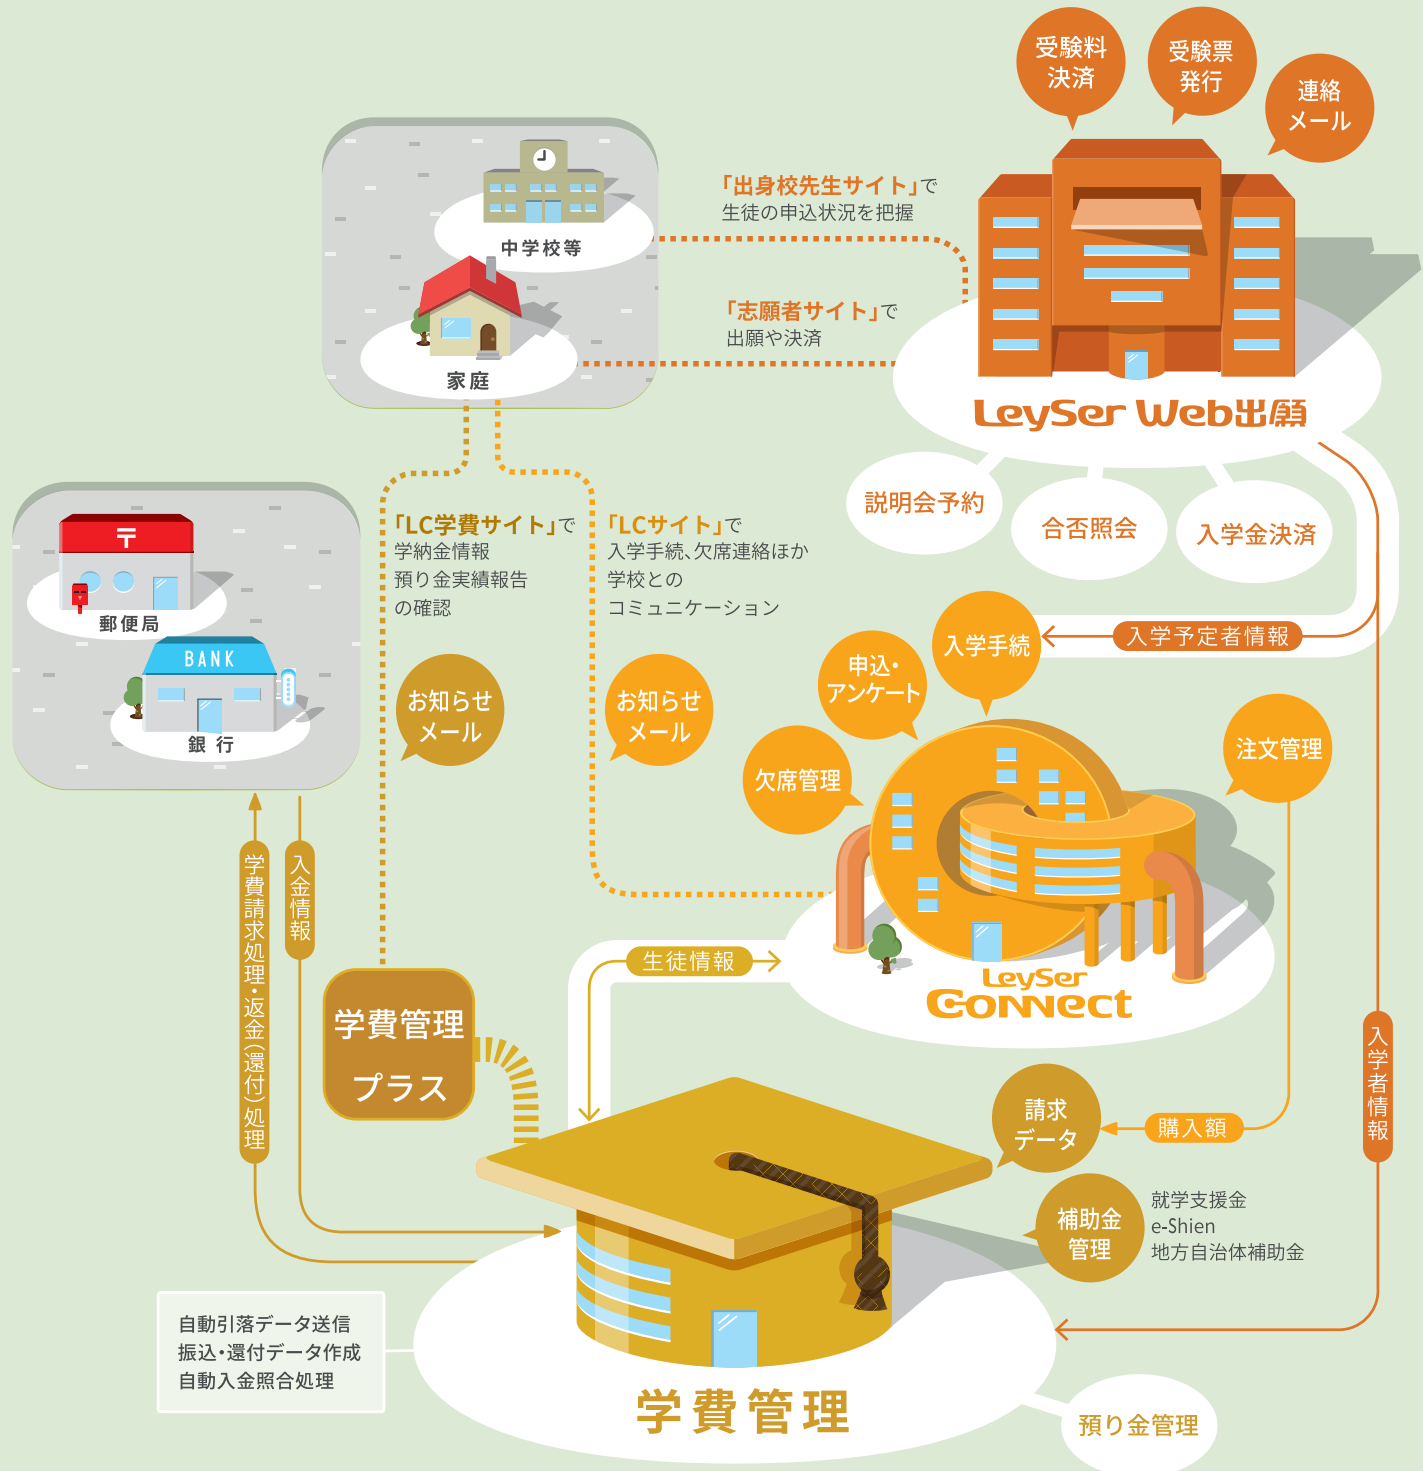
受験料
決済

受験票
発行

連絡
メール

中学校等

家庭

「出身校先生サイト」で
生徒の申込状況を把握

「志願者サイト」で
出願や決済

LeySer Web出願

説明会予約

合否照会

入学金決済

〒

郵便局

BANK

銀 行

「LC学費サイト」で
学納金情報
預り金実績報告
の確認

「LCサイト」で
入学手続、欠席連絡ほか
学校との
コミュニケーション

お知らせ
メール

お知らせ
メール

入学手続

申込・
アンケート

入学予定者情報

欠席管理

注文管理

LeySer
Connect

生徒情報

学費請求処理・返金(還付)処理

入金情報

学費管理
プラス

請求
データ

購入額

入学者情報

補助金
管理

就学支援金
e-Shien
地方自治体補助金

自動引落データ送信
振込・還付データ作成
自動入金照合処理

学費管理

預り金管理